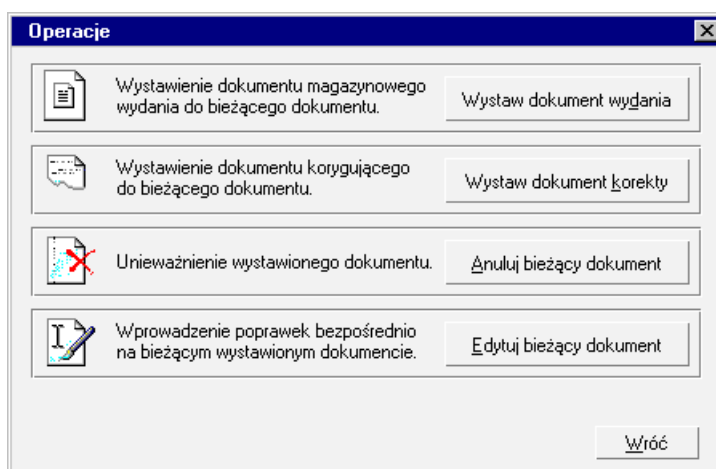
Operacje

Wystawienie dokumentu magazynowego wydania do bieżącego dokumentu.

Wystaw dokument wydania

Wystawienie dokumentu korygującego do bieżącego dokumentu.

Wystaw dokument korekty

Unieważnienie wystawionego dokumentu.

Anuluj bieżący dokument

Wprowadzenie poprawek bezpośrednio na bieżącym wystawionym dokumencie.

Edytuj bieżący dokument

Wróć